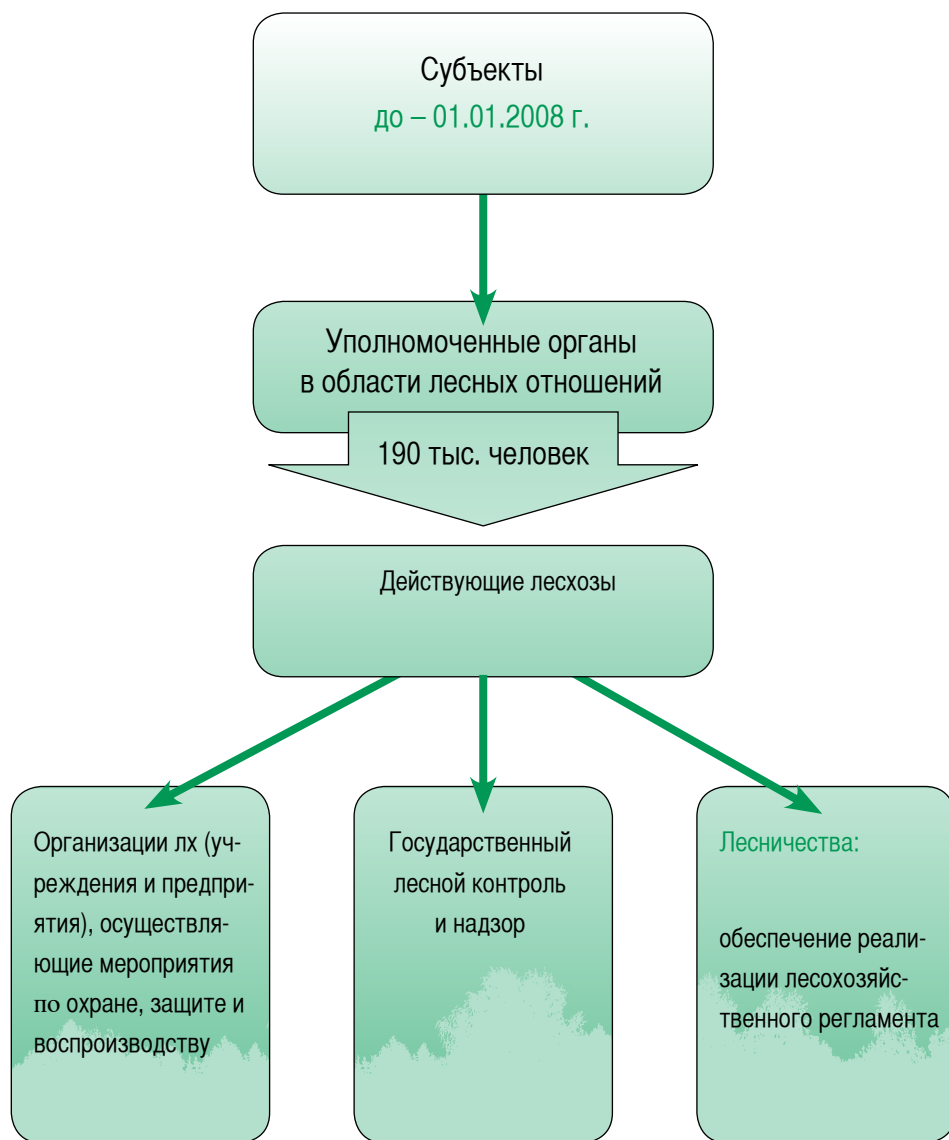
Субъекты
до – 01.01.2008 г.

Уполномоченные органы в области лесных отношений

190 тыс. человек

Действующие лесхозы

Организации лх (учреждения и предприятия), осуществляющие мероприятия по охране, защите и воспроизводству

Государственный лесной контроль и надзор

Лесничества:

обеспечение реализации лесохозяйственного регламента